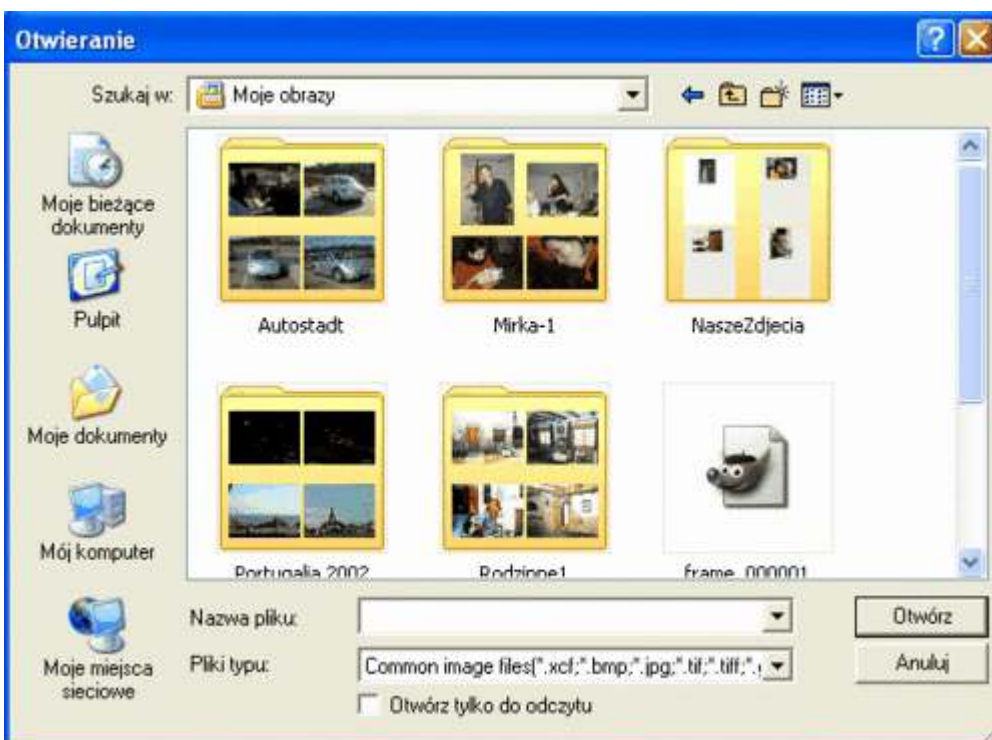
Otwieranie

Szukaj w: Moje obrazy

Moje bieżące dokumenty

Pulpit

Moje dokumenty

Mój komputer

Moje miejsca sieciowe

Autostadt

Mirka-1

NaszeZdjecia

Portugalia 2002

Rodzinne1

frame_000001

Nazwa pliku:

Pliki typu: Common image files(*.xcf;*.bmp;*.jpg;*.tif;*.tiff;*.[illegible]

Otwórz tylko do odczytu

Otwórz

Anuluj